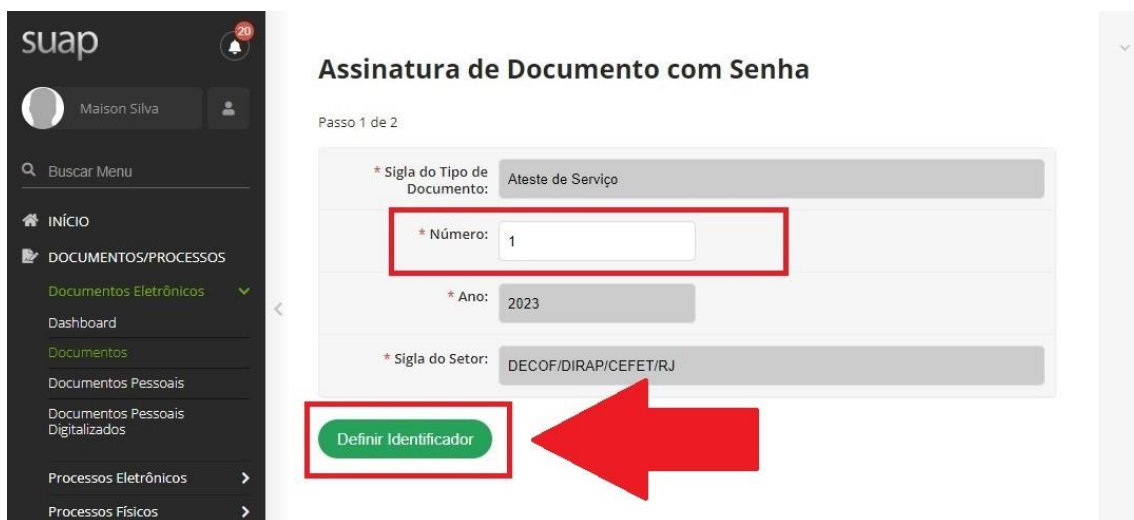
suap
20
Maison Silva
Buscar Menu
INÍCIO
DOCUMENTOS/PROCESSOS
Documentos Eletrônicos
Dashboard
Documentos
Documentos Pessoais
Documentos Pessoais Digitalizados
Processos Eletrônicos
Processos Físicos

Assinatura de Documento com Senha

Passo 1 de 2

* Sigla do Tipo de Documento: Ateste de Serviço

* Número: 1

* Ano: 2023

* Sigla do Setor: DECOF/DIRAP/CEFET/RJ

Definir Identificador